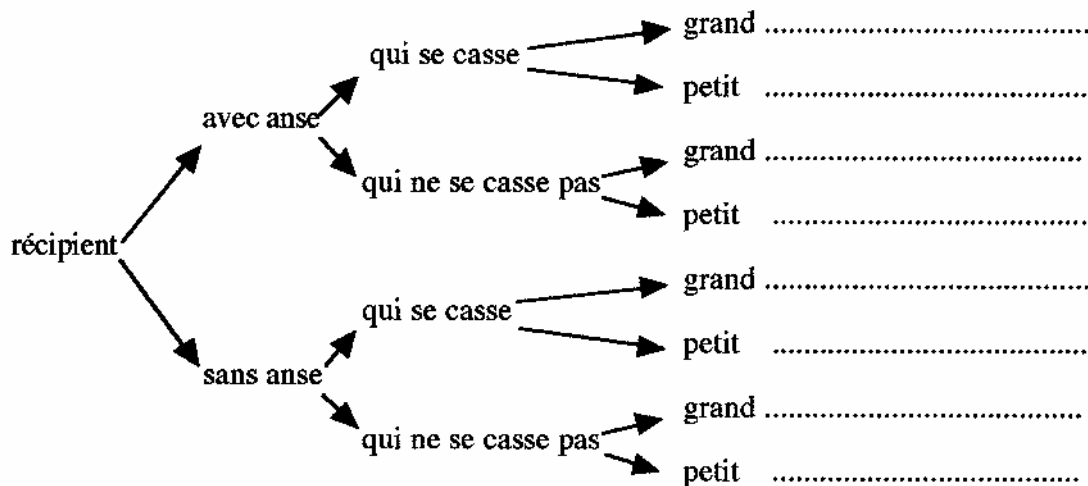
récipient

avec anse

qui se casse

grand ....................................

petit ....................................

qui ne se casse pas

grand ....................................

petit ....................................

sans anse

qui se casse

grand ....................................

petit ....................................

qui ne se casse pas

grand ....................................

petit ....................................